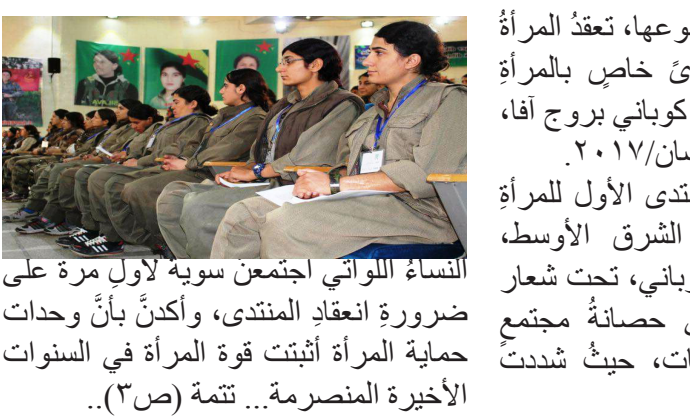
وعها، تعقدُ المرأةُ
ىً خاصٍ بالمرأةِ
كوباني بروج آفا،
سان/٢٠١٧.
نتدى الأول للمرأةِ
الشرق الأوسط،
وباني، تحت شعار
، حصانةُ مجتمعٍ
ات، حيثُ شددتْ

النساءُ اللواتي اجتمعن سويةً لأولِ مرة على ضرورةِ انعقادِ المنتدى، وأكدنَّ بأنَّ وحدات حماية المرأة أثبتت قوة المرأة في السنوات الأخيرة المنصرمة.. تتمة (ص٣)..